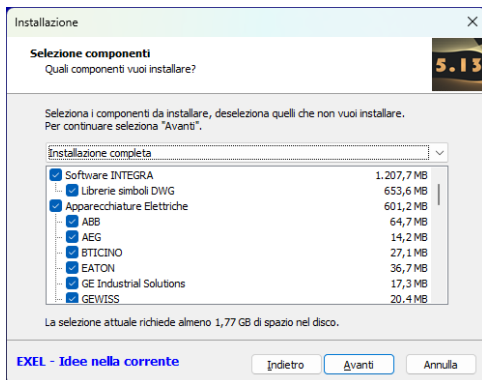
Installazione

Selezione componenti
Quali componenti vuoi installare?

5.13

Seleziona i componenti da installare, deseleziona quelli che non vuoi installare. Per continuare seleziona "Avanti".

Installazione completa

| | |
|---|---|
| Software INTEGRA | 1.207,7 MB |
| Librerie simboli DWG | 653,6 MB |
| Apparecchiature Elettriche | 601,2 MB |
| ABB | 64,7 MB |
| AEG | 14,2 MB |
| BTICINO | 27,1 MB |
| EATON | 36,7 MB |
| GE Industrial Solutions | 17,3 MB |
| GEWISS | 20,4 MB |

La selezione attuale richiede almeno 1,77 GB di spazio nel disco.

EXEL - Idee nella corrente

Indietro
Avanti
Annulla